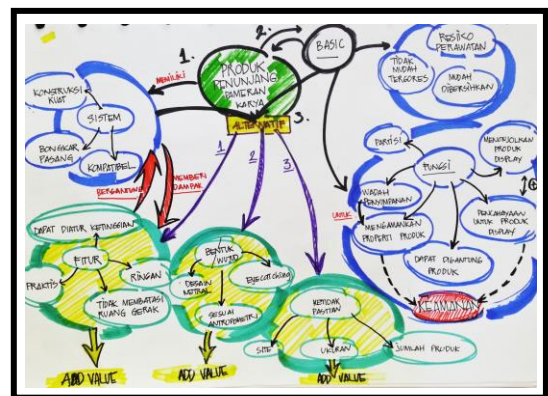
PRODUK PENUNJANG PAMERAN KARYA

1.

2.

3.

BASIC

RESIKO PERAWATAN

TIDAK MUDAH TERGORES

MUDAH DIBERSIHKAN

MEMILIKI

KONSTRUKSI KUAT

SISTEM

BONGKAR PASANG

KOMPATIBEL

ALTERNATIF

1

2

3

BERGANTUNG

MEMBERI DAMPAK

PARTISI

FUNGSI

MENONJOLKAN PRODUK DISPLAY

WADAH PENYIMPANAN

MENGAMANKAN PROPERTI PRODUK

PENCAHAYAAN UNTUK PRODUK DISPLAY

DAPAT MENAMPUNG PRODUK

UNTUK

KEAMANAN

DAPAT DIATUR KETINGGIAN

FITUR

PRAKTIS

RINGAN

TIDAK MEMBATASI RUANG GERAK

BENTUK WUJUD

DESAIN NETRAL

EYECATCHING

SESUAI ANTROPOMETRI

KETIDAK PASTIAN

SITE

UKURAN

JUMLAH PRODUK

ADD VALUE

ADD VALUE

ADD VALUE